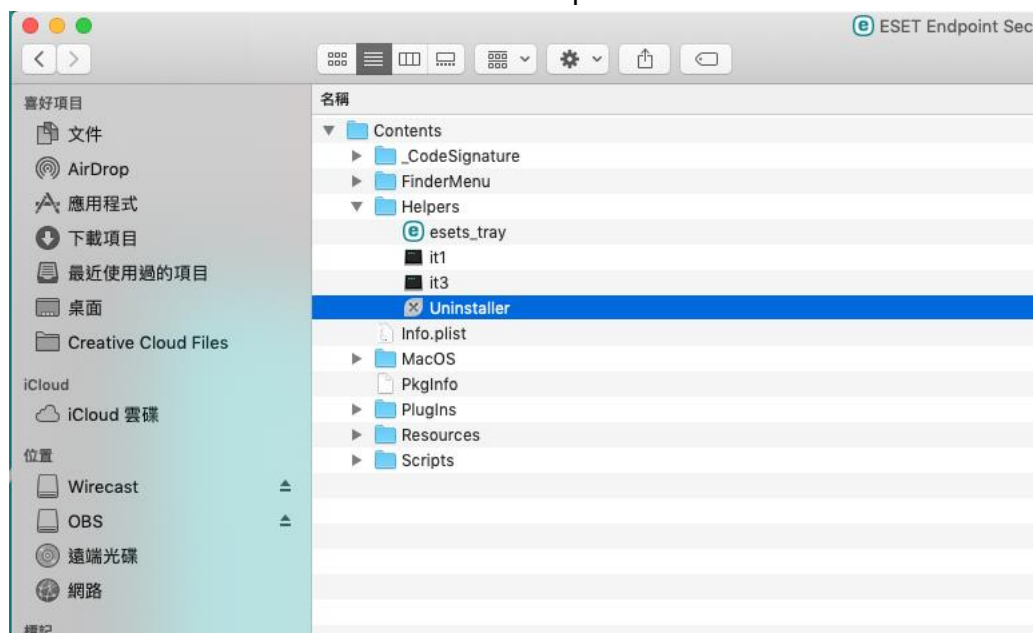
ESET Endpoint Sec

喜好項目
文件
AirDrop
應用程式
下載項目
最近使用過的項目
桌面
Creative Cloud Files
iCloud
iCloud 雲碟
位置
Wirecast
OBS
遠端光碟
網路
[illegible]

名稱
Contents
_CodeSignature
FinderMenu
Helpers
esets_tray
it1
it3
Uninstaller
Info.plist
MacOS
PkgInfo
PlugIns
Resources
Scripts